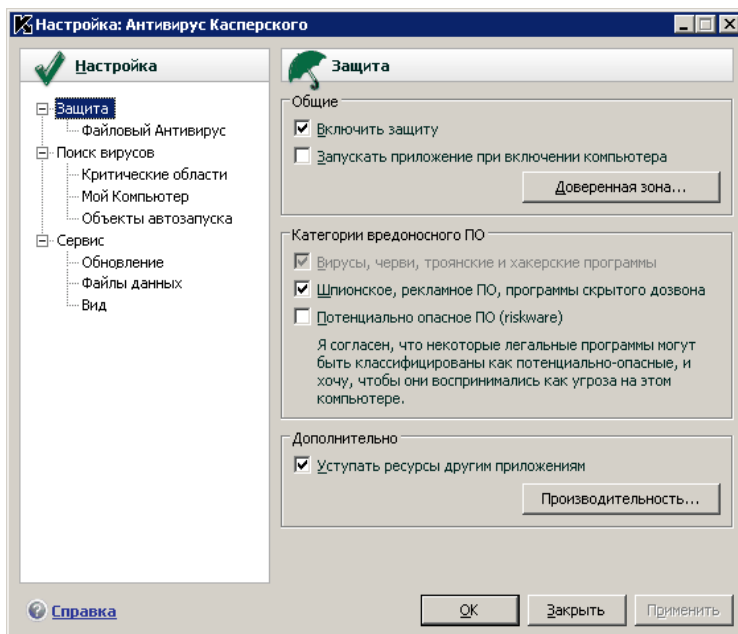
Настройка: Антивирус Касперского

Настройка

Защита
Файловый Антивирус
Поиск вирусов
Критические области
Мой Компьютер
Объекты автозапуска
Сервис
Обновление
Файлы данных
Вид

Защита

Общие
☑ Включить защиту
☐ Запускать приложение при включении компьютера
Доверенная зона...

Категории вредоносного ПО
☑ Вирусы, черви, троянские и хакерские программы
☑ Шпионское, рекламное ПО, программы скрытого дозвона
☐ Потенциально опасное ПО (riskware)
Я согласен, что некоторые легальные программы могут быть классифицированы как потенциально-опасные, и хочу, чтобы они воспринимались как угроза на этом компьютере.

Дополнительно
☑ Уступать ресурсы другим приложениям
Производительность...

Справка
OK
Закрыть
Применить